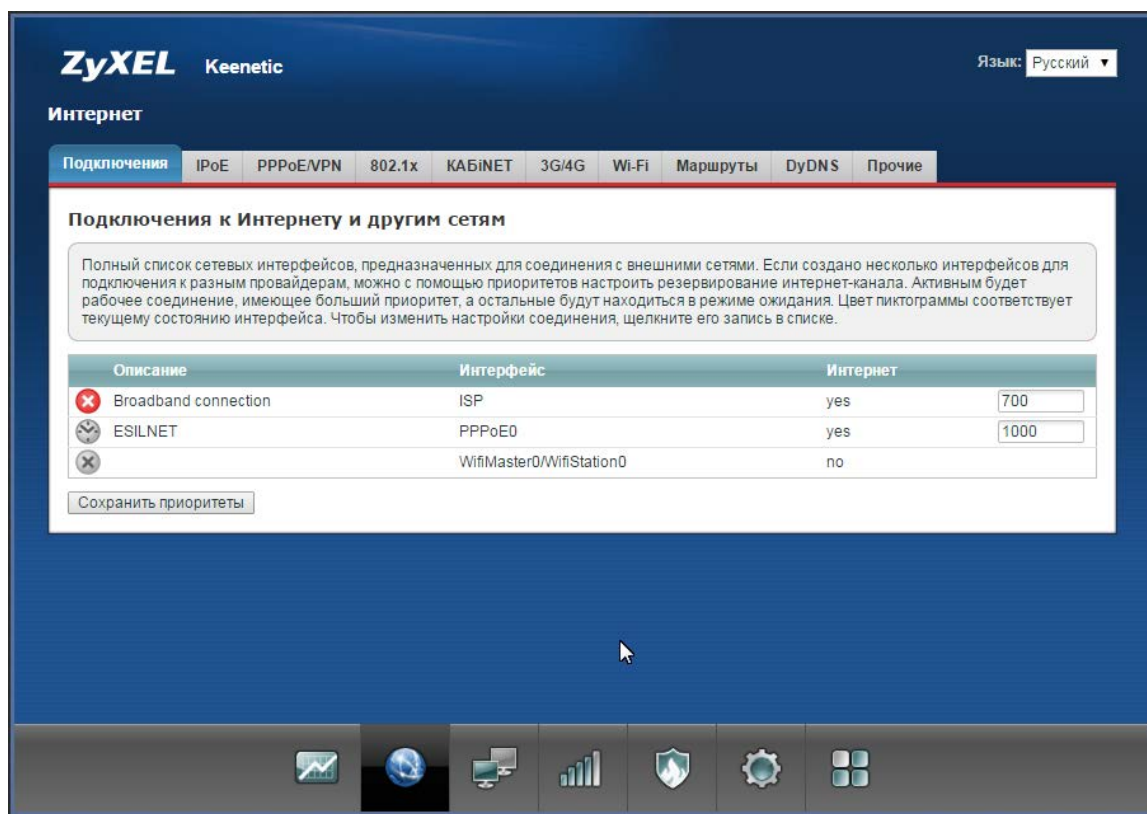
ZyXEL Keenetic

Язык: Русский ▼

Интернет

Подключения | IPoE | PPPoE/VPN | 802.1x | КАБiNET | 3G/4G | Wi-Fi | Маршруты | DyDNS | Прочие

Подключения к Интернету и другим сетям

Полный список сетевых интерфейсов, предназначенных для соединения с внешними сетями. Если создано несколько интерфейсов для подключения к разным провайдерам, можно с помощью приоритетов настроить резервирование интернет-канала. Активным будет рабочее соединение, имеющее больший приоритет, а остальные будут находиться в режиме ожидания. Цвет пиктограммы соответствует текущему состоянию интерфейса. Чтобы изменить настройки соединения, щелкните его запись в списке.

| Описание | Интерфейс | Интернет | |
|---|---|---|---|
| Broadband connection | ISP | yes | 700 |
| ESILNET | PPPoE0 | yes | 1000 |
| | WifiMaster0/WifiStation0 | no | |

Сохранить приоритеты